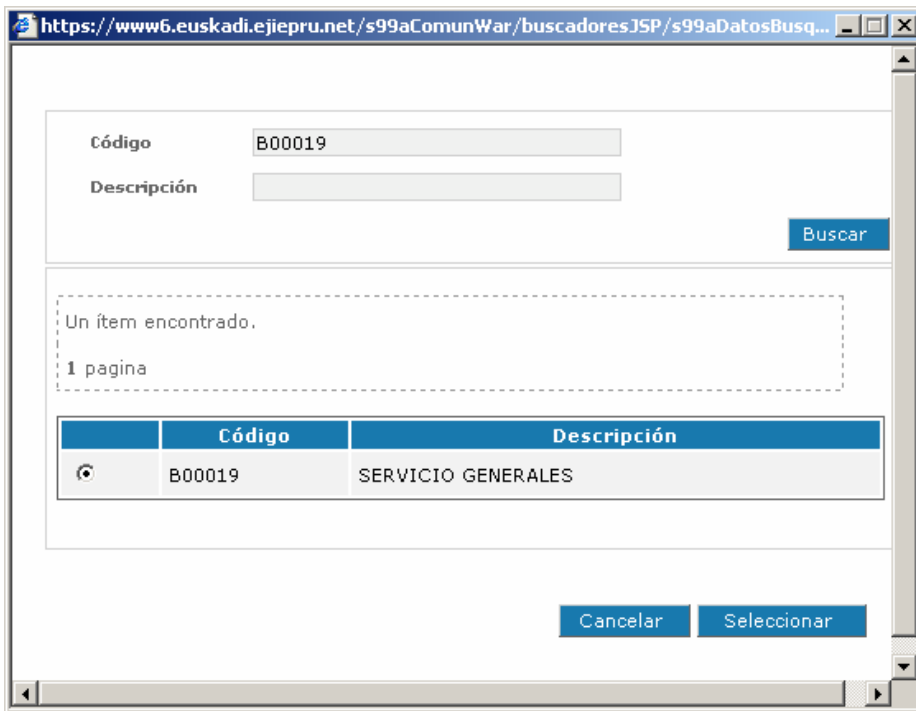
https://www6.euskadi.ejiepru.net/s99aComunWar/buscadoresJSP/s99aDatosBusq...

Código B00019

Descripción

Buscar

Un ítem encontrado.

1 pagina

| | Código | Descripción |
|---|---|---|
| | B00019 | SERVICIO GENERALES |

Cancelar Seleccionar